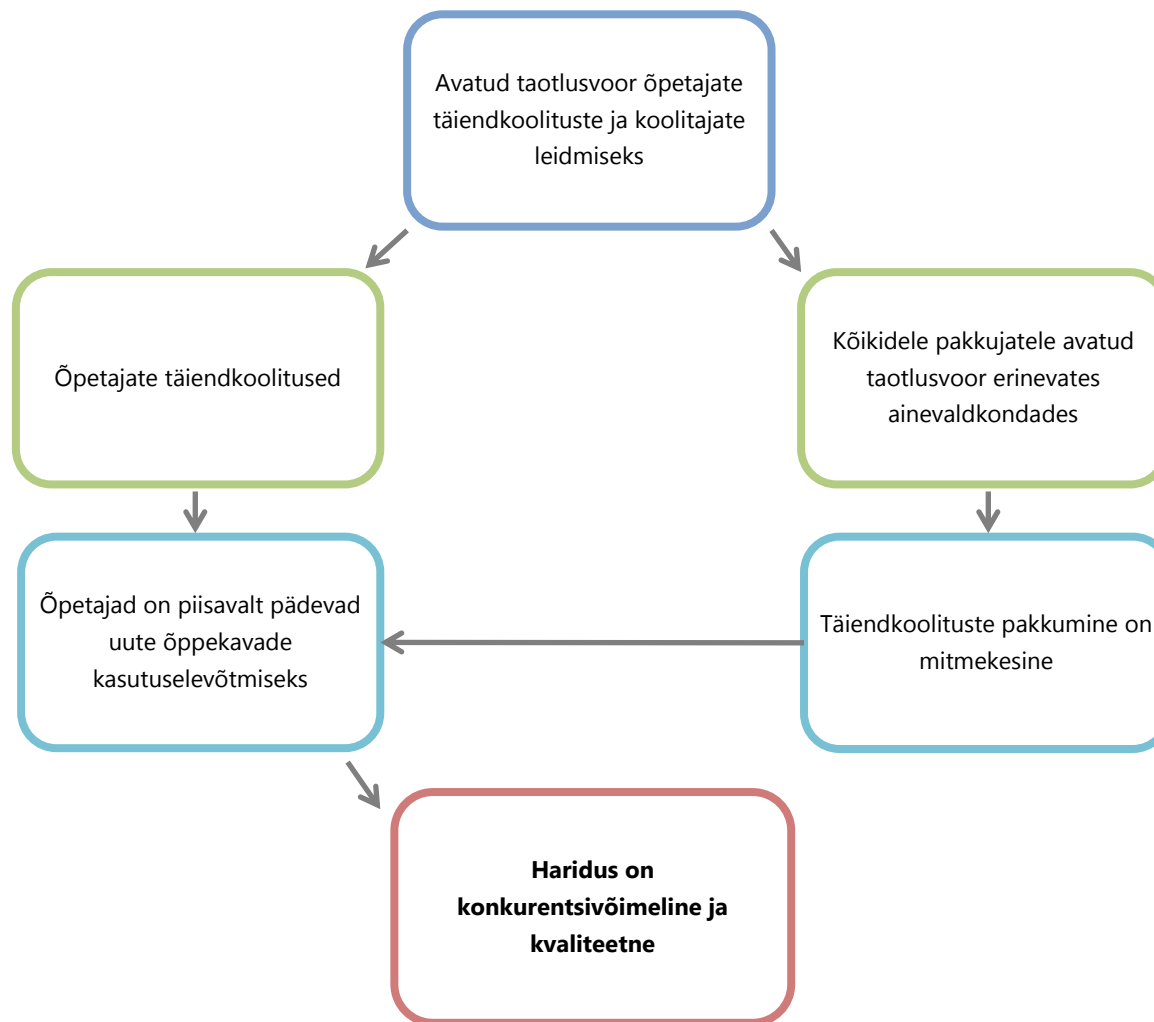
Avatud taotlusvoor õpetajate täiendkoolituste ja koolitajate leidmiseks

Õpetajate täiendkoolitused

Kõikidele pakkujatele avatud taotlusvoor erinevates ainevaldkondades

Õpetajad on piisavalt pädevad uute õppekavade kasutuselevõtmiseks

Täiendkoolituste pakkumine on mitmekesine

**Haridus on konkurentsivõimeline ja kvaliteetne**